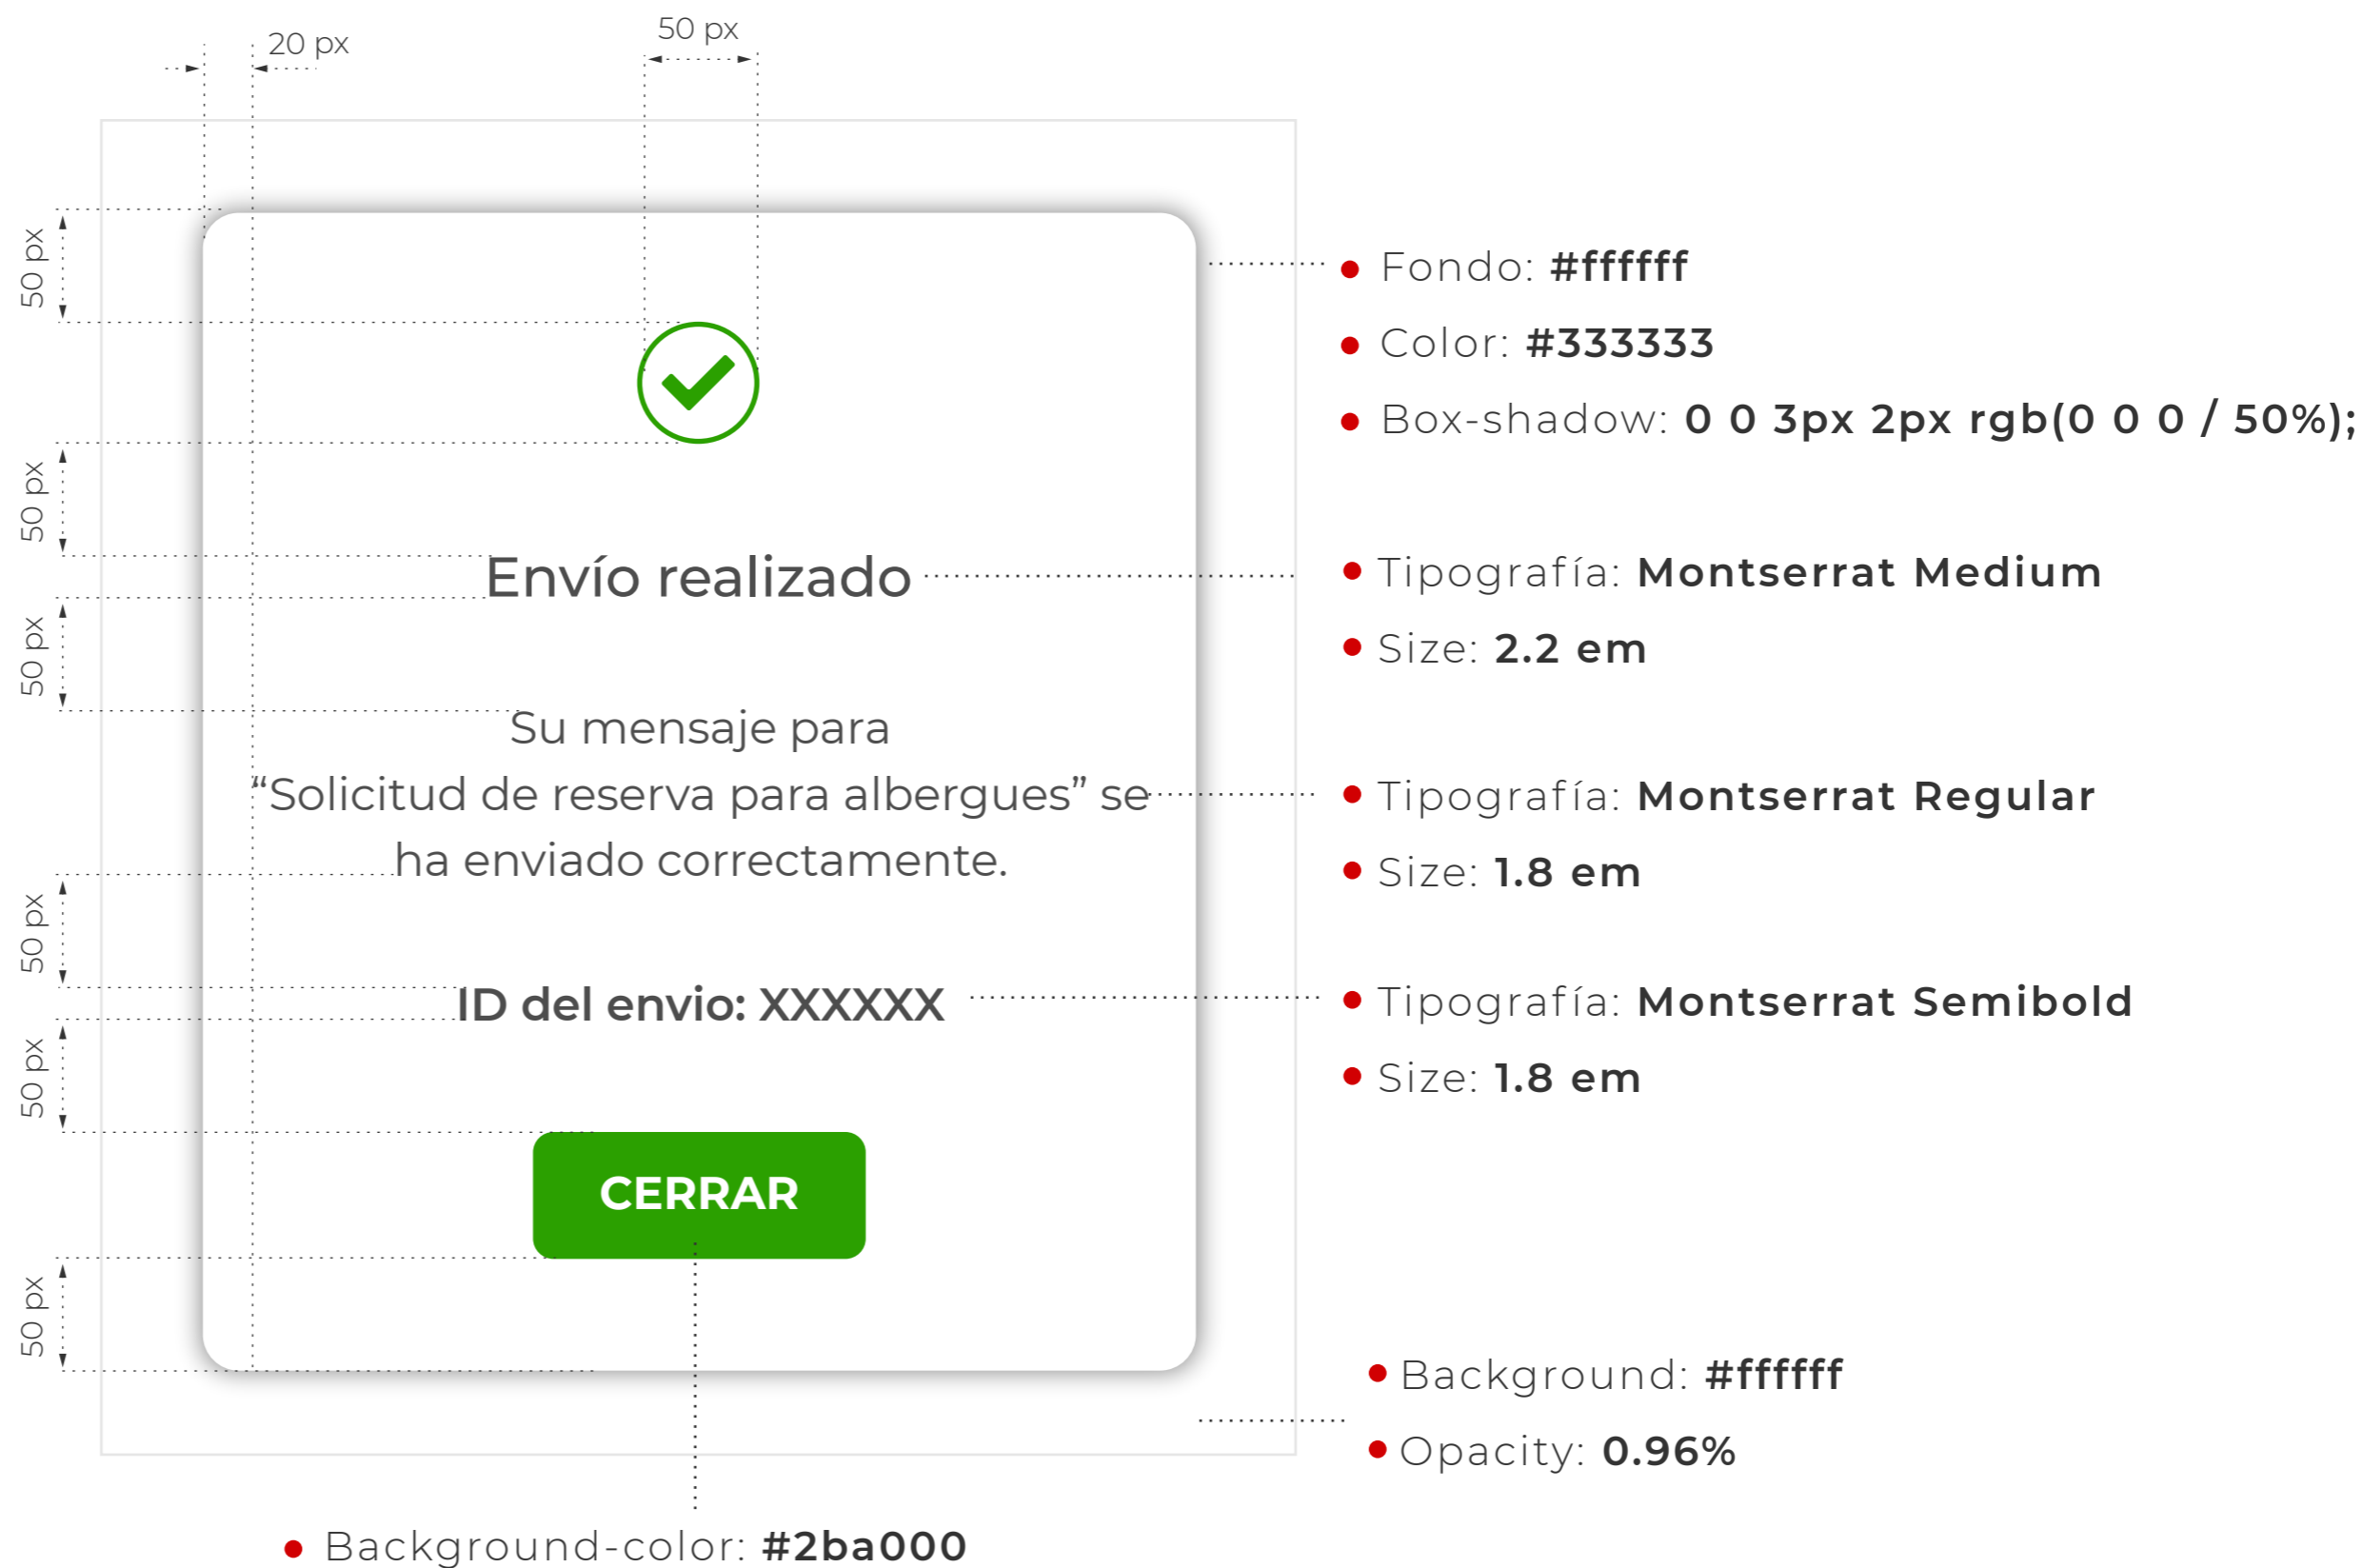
20 px
50 px

50 px
50 px
50 px
50 px
50 px
50 px

Envío realizado

Su mensaje para “Solicitud de reserva para albergues” se ha enviado correctamente.

ID del envio: XXXXXX

CERRAR

Fondo: **#ffffff**
Color: **#333333**
Box-shadow: **0 0 3px 2px rgb(0 0 0 / 50%);**

Tipografía: **Montserrat Medium**
Size: **2.2 em**

Tipografía: **Montserrat Regular**
Size: **1.8 em**

Tipografía: **Montserrat Semibold**
Size: **1.8 em**

Background: **#ffffff**
Opacity: **0.96%**

Background-color: **#2ba000**